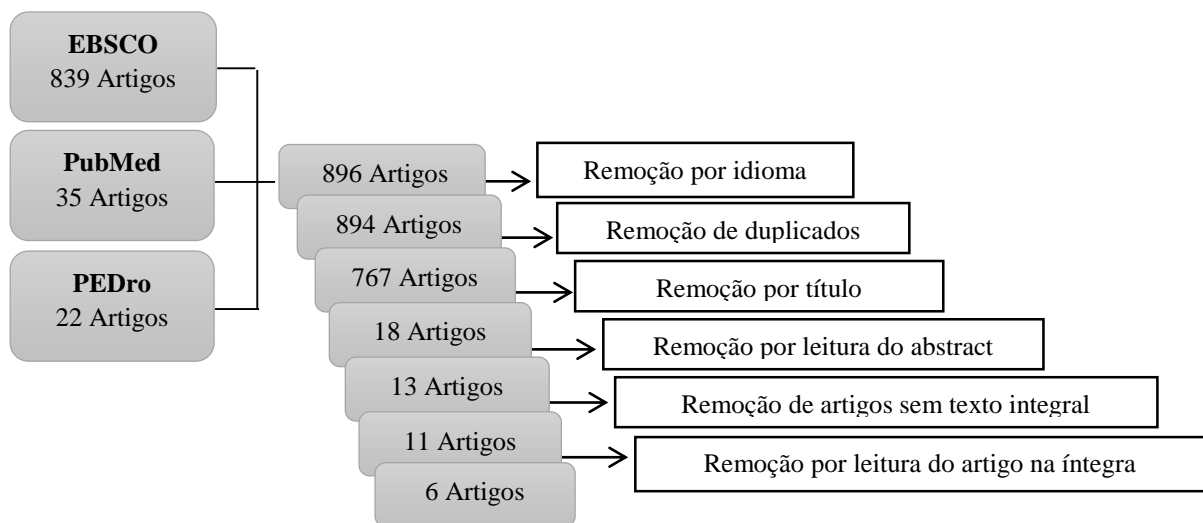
**EBSCO**
839 Artigos

**PubMed**
35 Artigos

**PEDro**
22 Artigos

896 Artigos → Remoção por idioma

894 Artigos → Remoção de duplicados

767 Artigos → Remoção por título

18 Artigos → Remoção por leitura do abstract

13 Artigos → Remoção de artigos sem texto integral

11 Artigos → Remoção por leitura do artigo na íntegra

6 Artigos